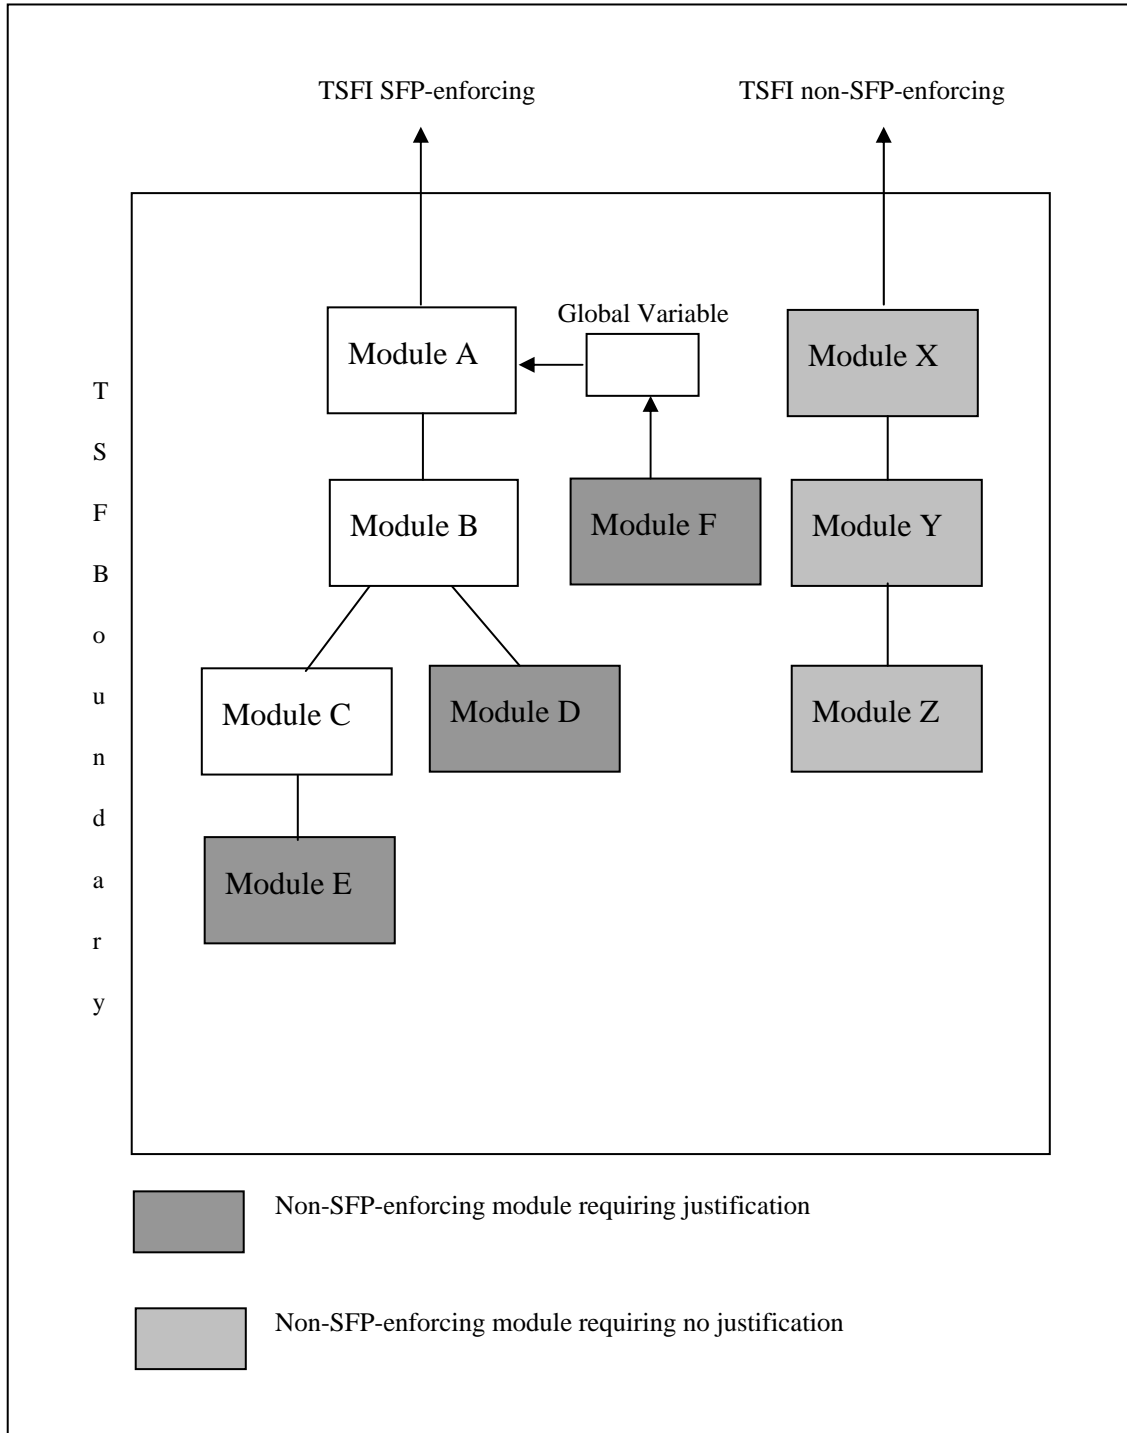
TSFI SFP-enforcing

TSFI non-SFP-enforcing

T
S
F
B
o
u
n
d
a
r
y

Global Variable

Module A

Module X

Module B

Module F

Module Y

Module C

Module D

Module Z

Module E

Non-SFP-enforcing module requiring justification

Non-SFP-enforcing module requiring no justification